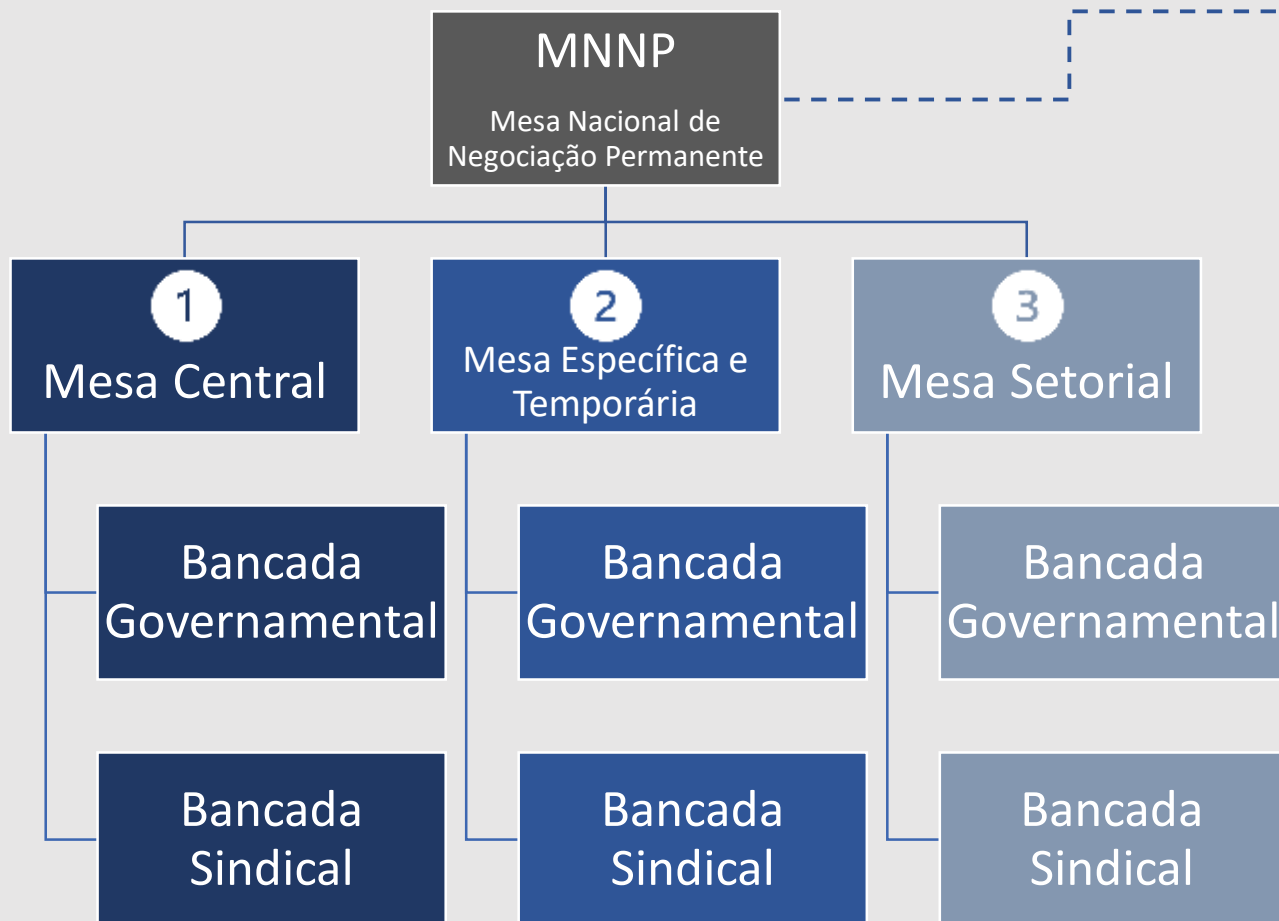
MNNP

Mesa Nacional de Negociação Permanente

1
Mesa Central

Bancada Governamental

Bancada Sindical

2
Mesa Específica e Temporária

Bancada Governamental

Bancada Sindical

3
Mesa Setorial

Bancada Governamental

Bancada Sindical